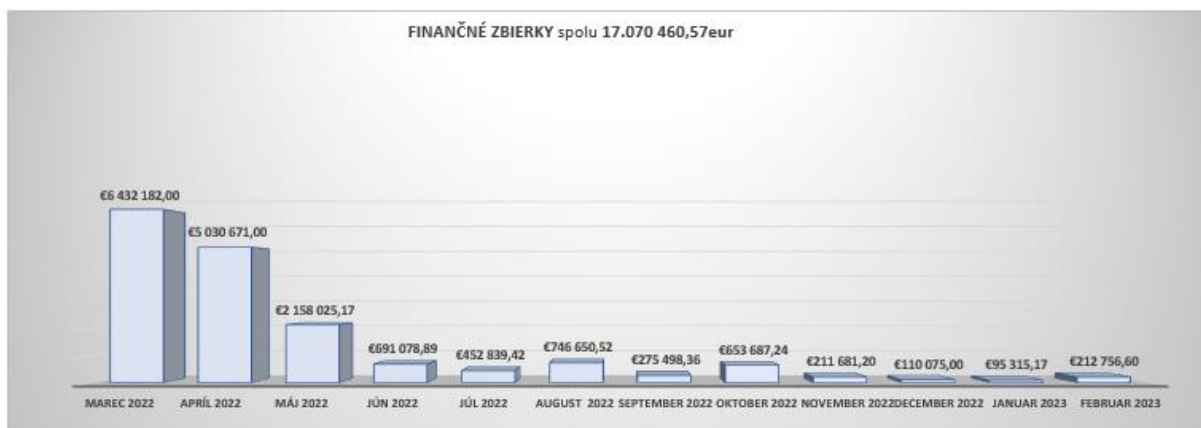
FINANČNÉ ZBIERKY spolu 17.070 460,57eur

€6 432 182,00
€5 030 671,00
€2 158 025,17
€691 078,89
€452 839,42
€746 650,52
€275 498,36
€653 687,24
€211 681,20
€110 075,00
€95 315,17
€212 756,60

MAREC 2022
APRÍL 2022
MÁJ 2022
JÚN 2022
JÚL 2022
AUGUST 2022
SEPTEMBER 2022
OKTOBER 2022
NOVEMBER 2022
DECEMBER 2022
JANUAR 2023
FEBRUAR 2023